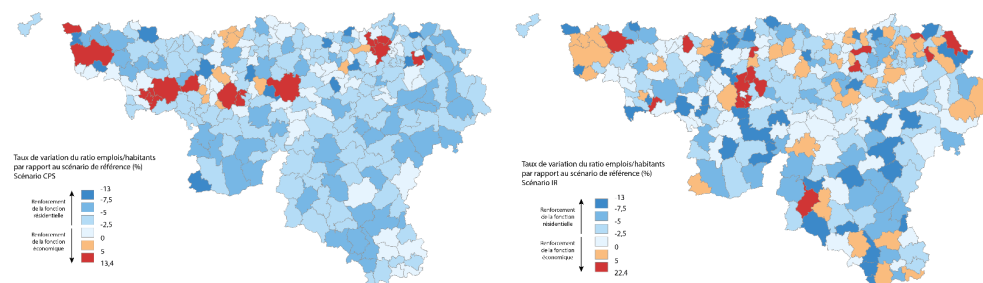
Taux de variation du ratio emplois/habitants par rapport au scénario de référence (%)
Scénario CPS

Renforcement de la fonction résidentielle
Renforcement de la fonction économique

-13
-7,5
-5
-2,5
0
5
13,4

Taux de variation du ratio emplois/habitants par rapport au scénario de référence (%)
Scénario IR

Renforcement de la fonction résidentielle
Renforcement de la fonction économique

13
-7,5
-5
-2,5
0
5
22,4